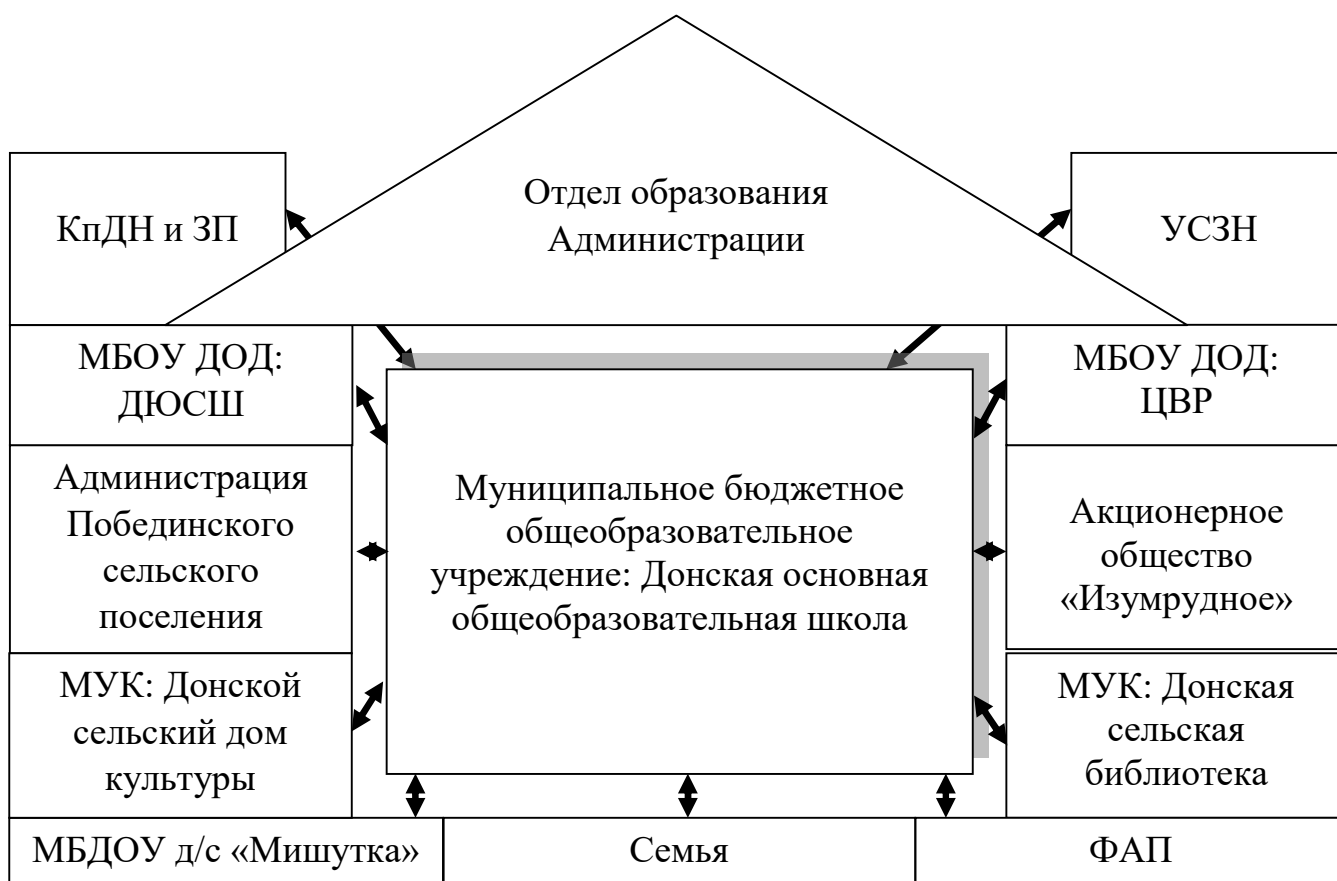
Отдел образования Администрации

КпДН и ЗП

УСЗН

МБОУ ДОД: ДЮСШ

МБОУ ДОД: ЦВР

Муниципальное бюджетное общеобразовательное учреждение: Донская основная общеобразовательная школа

Администрация Побединского сельского поселения

Акционерное общество «Изумрудное»

МУК: Донской сельский дом культуры

МУК: Донская сельская библиотека

МБДОУ д/с «Мишутка»

Семья

ФАП